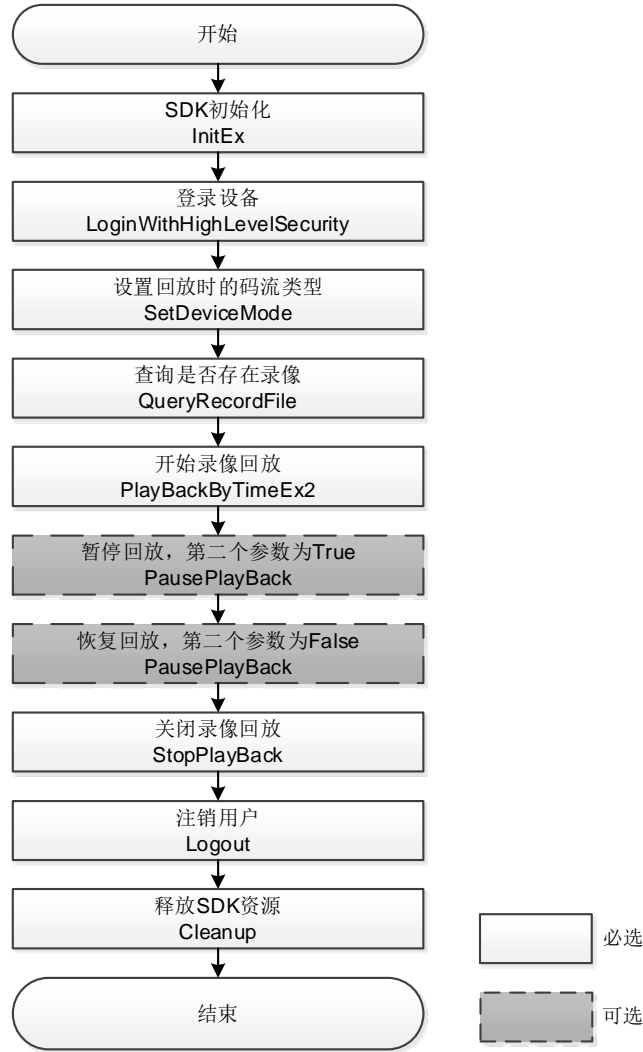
开始

SDK初始化
InitEx

登录设备
LoginWithHighLevelSecurity

设置回放时的码流类型
SetDeviceMode

查询是否存在录像
QueryRecordFile

开始录像回放
PlayBackByTimeEx2

暂停回放，第二个参数为True
PausePlayBack

恢复回放，第二个参数为False
PausePlayBack

关闭录像回放
StopPlayBack

注销用户
Logout

释放SDK资源
Cleanup

结束

必选

可选